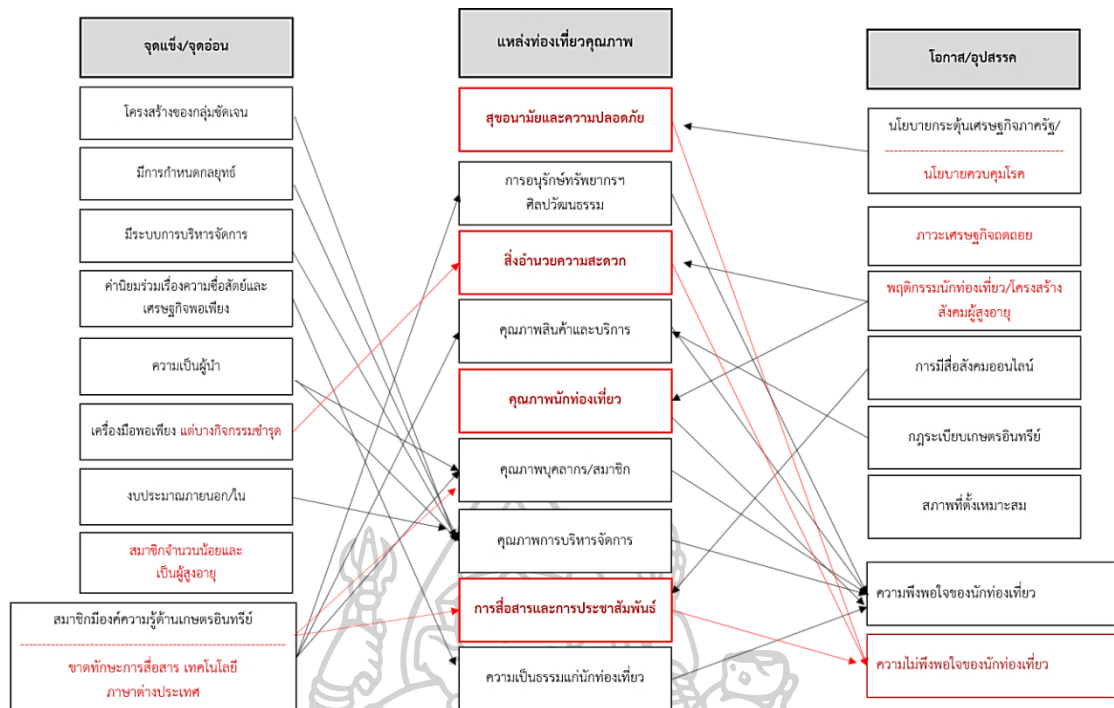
จุดแข็ง/จุดอ่อน

โครงสร้างของกลุ่มชัดเจน

มีการกำหนดกลยุทธ์

มีระบบการบริหารจัดการ

ค่านิยมร่วมเรื่องความซื่อสัตย์และเศรษฐกิจพอเพียง

ความเป็นผู้นำ

เครื่องมือพอเพียง แต่บางกิจกรรมชำรุด

งบประมาณภายนอก/ใน

สมาชิกจำนวนน้อยและเป็นผู้สูงอายุ

สมาชิกมีองค์ความรู้ด้านเกษตรอินทรีย์

ขาดทักษะการสื่อสาร เทคโนโลยี ภาษาต่างประเทศ

แหล่งท่องเที่ยวคุณภาพ

สุขอนามัยและความปลอดภัย

การอนุรักษ์ทรัพยากรฯ ศิลปวัฒนธรรม

สิ่งอำนวยความสะดวก

คุณภาพสินค้าและบริการ

คุณภาพนักท่องเที่ยว

คุณภาพบุคลากร/สมาชิก

คุณภาพการบริหารจัดการ

การสื่อสารและการประชาสัมพันธ์

ความเป็นธรรมแก่นักท่องเที่ยว

โอกาส/อุปสรรค

นโยบายกระตุ้นเศรษฐกิจภาครัฐ/

นโยบายควบคุมโรค

ภาวะเศรษฐกิจถดถอย

พฤติกรรมนักท่องเที่ยว/โครงสร้างสังคมผู้สูงอายุ

การมีสื่อสังคมออนไลน์

กฎระเบียบเกษตรอินทรีย์

สภาพที่ตั้งเหมาะสม

ความพึงพอใจของนักท่องเที่ยว

ความไม่พึงพอใจของนักท่องเที่ยว